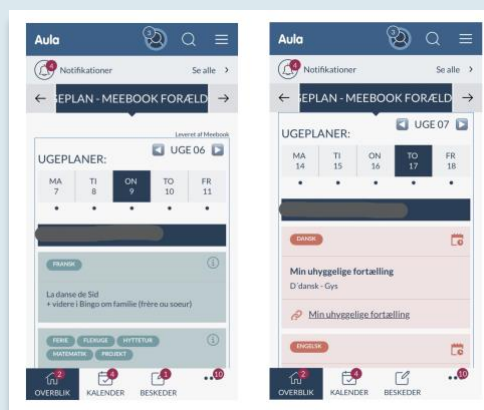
Aula

4 Notifikationer Se alle >

← EPLAN - MEEBOOK FORÆLD →

Leveret af Meebook

UGEPLANER:

UGE 06

| MA | TI | ON | TO | FR |
|---|---|---|---|---|
| 7 | 8 | 9 | 10 | 11 |

FRANSK

La danse de Sid
+ videre i Bingo om familie (frère ou soeur)

FERIE FLEKUGE HYTTETUR MATEMATIK PROJEKT

2 OVERBLIK 4 KALENDER 1 BESKEDER 10

Aula

4 Notifikationer Se alle >

← EPLAN - MEEBOOK FORÆLD →

UGEPLANER:

UGE 07

| MA | TI | ON | TO | FR |
|---|---|---|---|---|
| 14 | 15 | 16 | 17 | 18 |

DANSK

Min uhyggelige fortælling
D'dansk - Gys

Min uhyggelige fortælling

ENGELSK

2 OVERBLIK 4 KALENDER BESKEDER 10